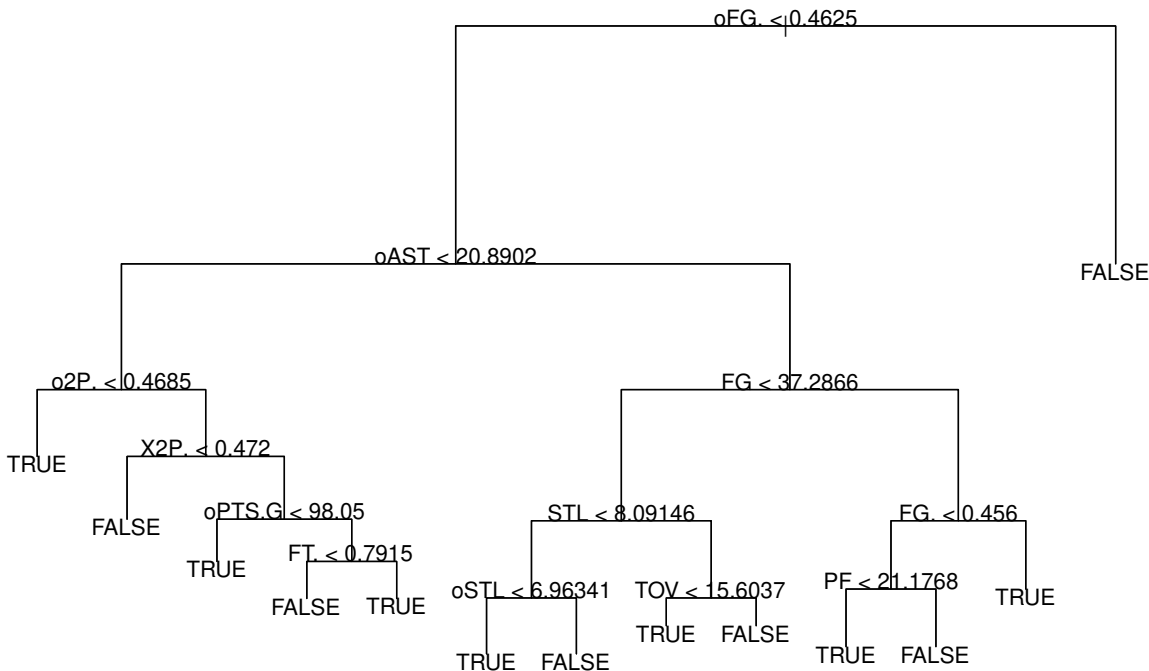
oFG. < 0.4625

oAST < 20.8902

FALSE

o2P. < 0.4685

FG < 37.2866

TRUE

X2P. < 0.472

FALSE

oPTS.G < 98.05

STL < 8.09146

FG. < 0.456

TRUE

FT. < 0.7915

FALSE

TRUE

oSTL < 6.96341

TOV < 15.6037

PF < 21.1768

TRUE

TRUE

FALSE

TRUE

FALSE

TRUE

FALSE